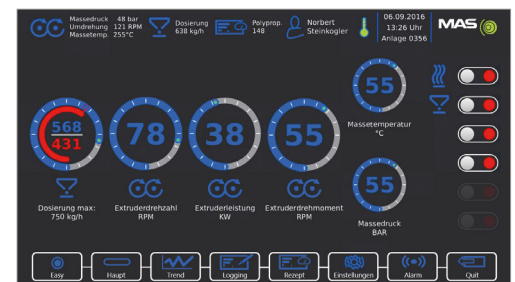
Massedruck 48 bar
Umdrehung 121 RPM
Massetemp. 255°C

Dosierung
638 kg/h

Polyprop.
148

Norbert
Steinkogler

06.09.2016
13:26 Uhr
Anlage 0356

MAS

568
431

78

38

55

55

Massetemperatur
°C

55

Massedruck
BAR

Dosierung max:
750 kg/h

Extruderdrehzahl
RPM

Extruderleistung
KW

Extruderdrehmoment
RPM

Easy

Haupt

Trend

Logging

Rezept

Einstellungen

Alarm

Quit